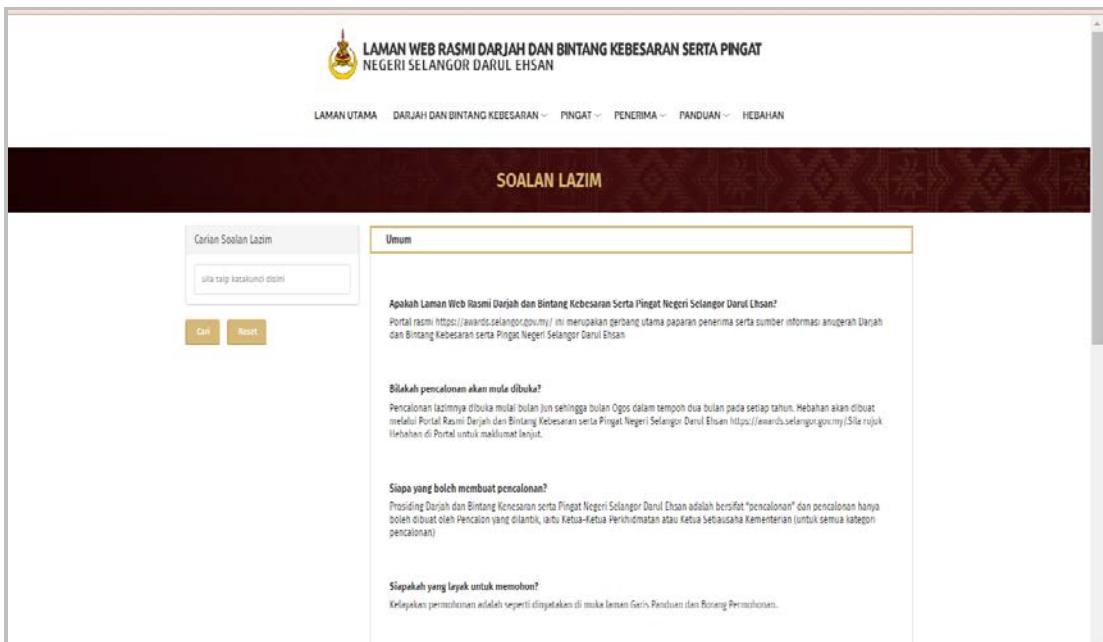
LAMAN WEB RASMI DARJAH DAN BINTANG KEBESARAN SERTA PINGAT
NEGERI SELANGOR DARUL EHSAN

LAMAN UTAMA DARJAH DAN BINTANG KEBESARAN PINGAT PENERIMA PANDUAN HEBAHAN

SOALAN LAZIM

Carian Soalan Lazim

sila taip katakunci disini

Cari Reset

Umum

Apakah Laman Web Rasmi Darjah dan Bintang Kebesaran Serta Pingat Negeri Selangor Darul Ehsan?

Portal rasmi https://awards.selangor.gov.my/ ini merupakan gerbang utama paparan penerima serta sumber informasi anugerah Darjah dan Bintang Kebesaran serta Pingat Negeri Selangor Darul Ehsan

Bilakah pencalonan akan mula dibuka?

Pencalonan lazimnya dibuka mulai bulan Jun sehingga bulan Ogos dalam tempoh dua bulan pada setiap tahun. Hebahan akan dibuat melalui Portal Rasmi Darjah dan Bintang Kebesaran serta Pingat Negeri Selangor Darul Ehsan https://awards.selangor.gov.my/.Sila rujuk Hebahan di Portal untuk maklumat lanjut.

Siapa yang boleh membuat pencalonan?

Prosiding Darjah dan Bintang Kenesaran serta Pingat Negeri Selangor Darul Ehsan adalah bersifat "pencalonan" dan pencalonan hanya boleh dibuat oleh Pencalon yang dilantik, iaitu Ketua-Ketua Perkhidmatan atau Ketua Setiausaha Kementerian (untuk semua kategori pencalonan)

Siapakah yang layak untuk memohon?

Kelayakan permohonan adalah seperti dinyatakan di muka laman Garis Panduan dan Borang Permohonan.